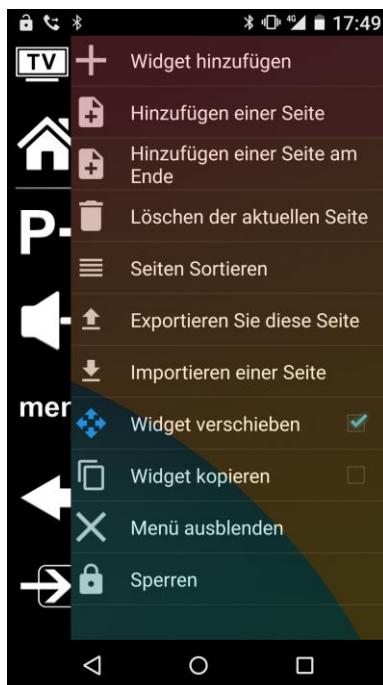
17:49

TV

P-

mer

Widget hinzufügen

Hinzufügen einer Seite

Hinzufügen einer Seite am Ende

Löschen der aktuellen Seite

Seiten Sortieren

Exportieren Sie diese Seite

Importieren einer Seite

Widget verschieben

Widget kopieren

Menü ausblenden

Sperren